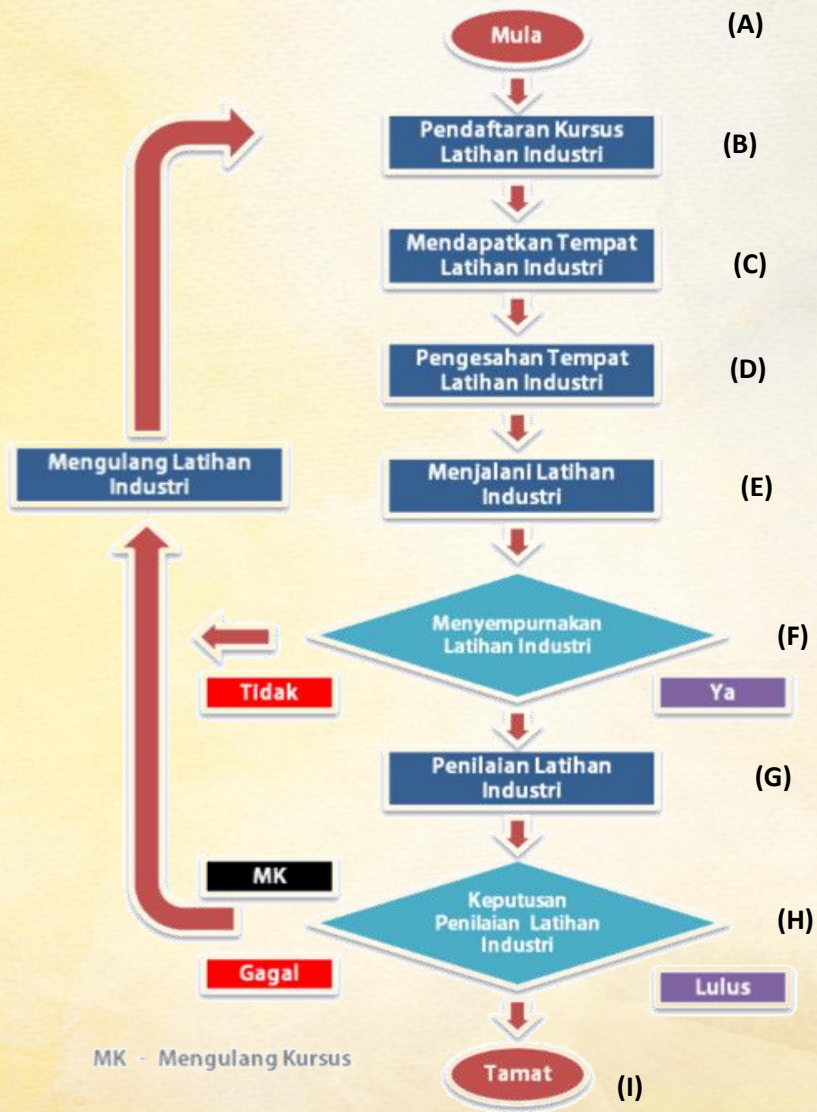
Mula (A)

Pendaftaran Kursus Latihan Industri (B)

Mendapatkan Tempat Latihan Industri (C)

Pengesahan Tempat Latihan Industri (D)

Mengulang Latihan Industri

Menjalani Latihan Industri (E)

Menyempurnakan Latihan Industri (F)

Tidak

Ya

Penilaian Latihan Industri (G)

MK

Keputusan Penilaian Latihan Industri (H)

Gagal

Lulus

MK - Mengulang Kursus

Tamat (I)